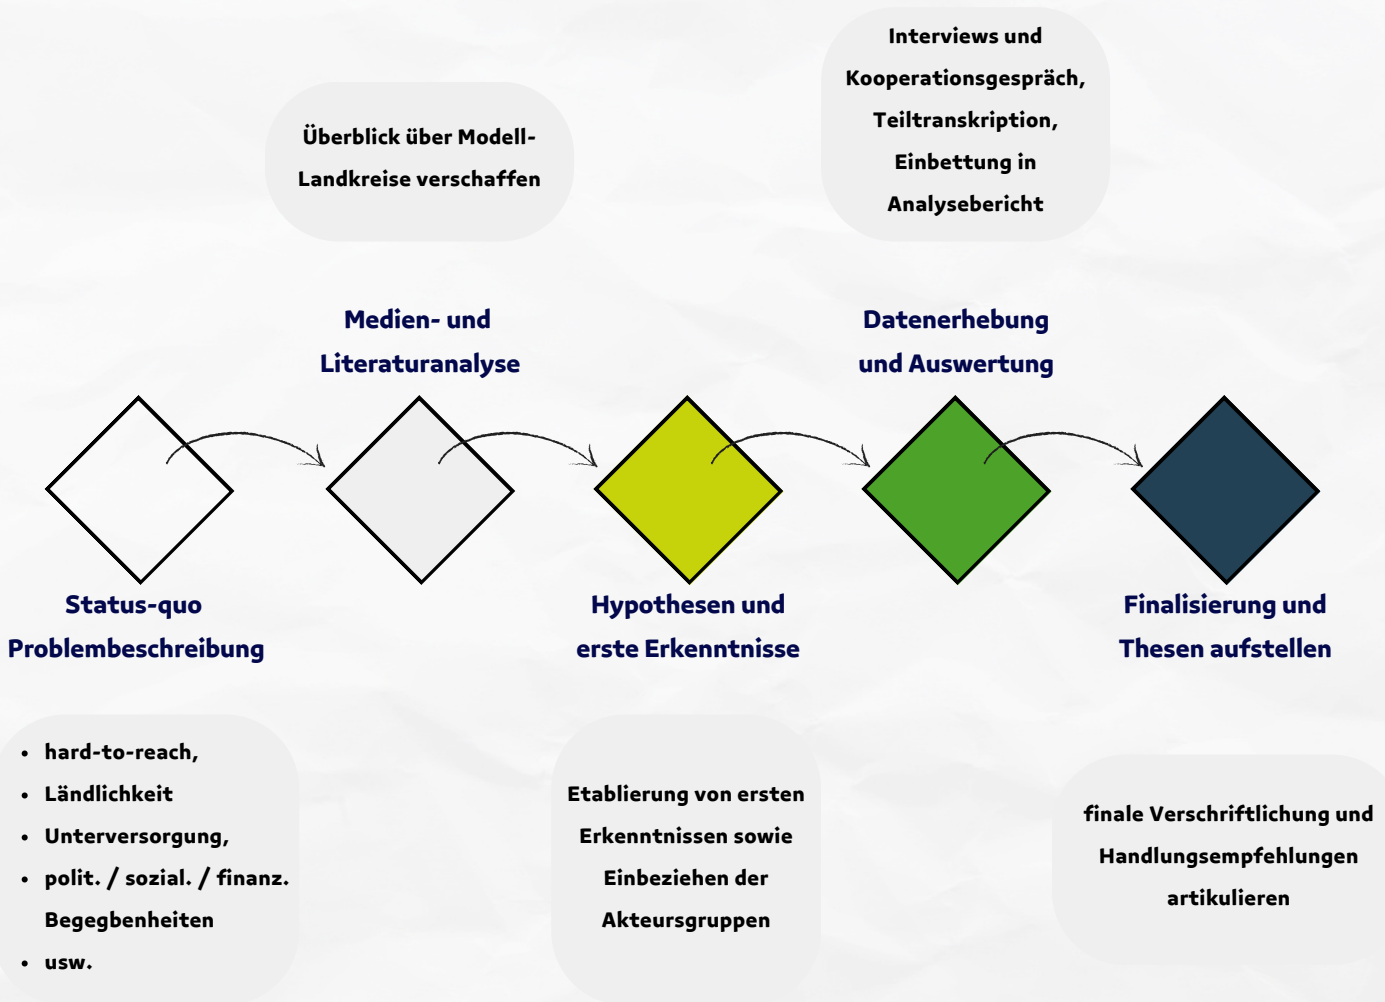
Überblick über Modell-Landkreise verschaffen

Interviews und Kooperationsgespräch, Teiltranskription, Einbettung in Analysebericht

Medien- und Literaturanalyse

Datenerhebung und Auswertung

Status-quo Problembeschreibung

Hypothesen und erste Erkenntnisse

Finalisierung und Thesen aufstellen

- hard-to-reach,
- Ländlichkeit
- Unterversorgung,
- polit. / sozial. / finanz. Begegbenheiten
- usw.

Etablierung von ersten Erkenntnissen sowie Einbeziehen der Akteursgruppen

finale Verschriftlichung und Handlungsempfehlungen artikulieren